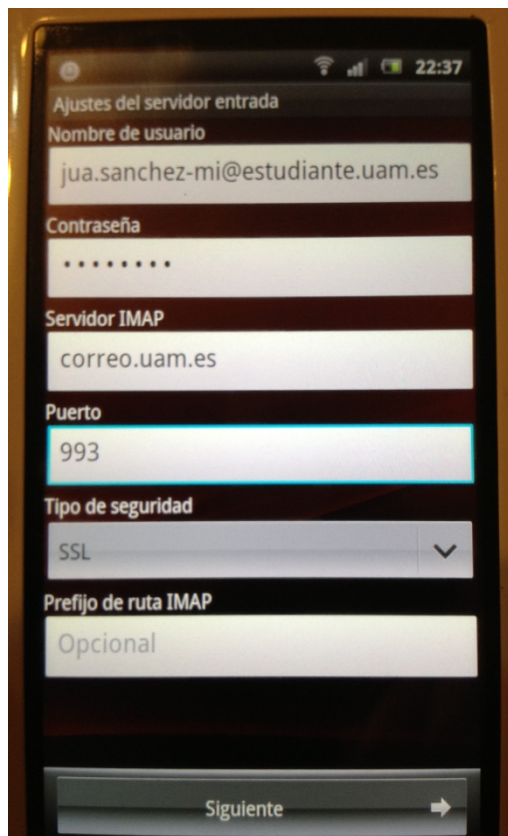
22:37

Ajustes del servidor entrada

Nombre de usuario

jua.sanchez-mi@estudiante.uam.es

Contraseña

•••••••••

Servidor IMAP

correo.uam.es

Puerto

993

Tipo de seguridad

SSL

Prefijo de ruta IMAP

Opcional

Siguiente